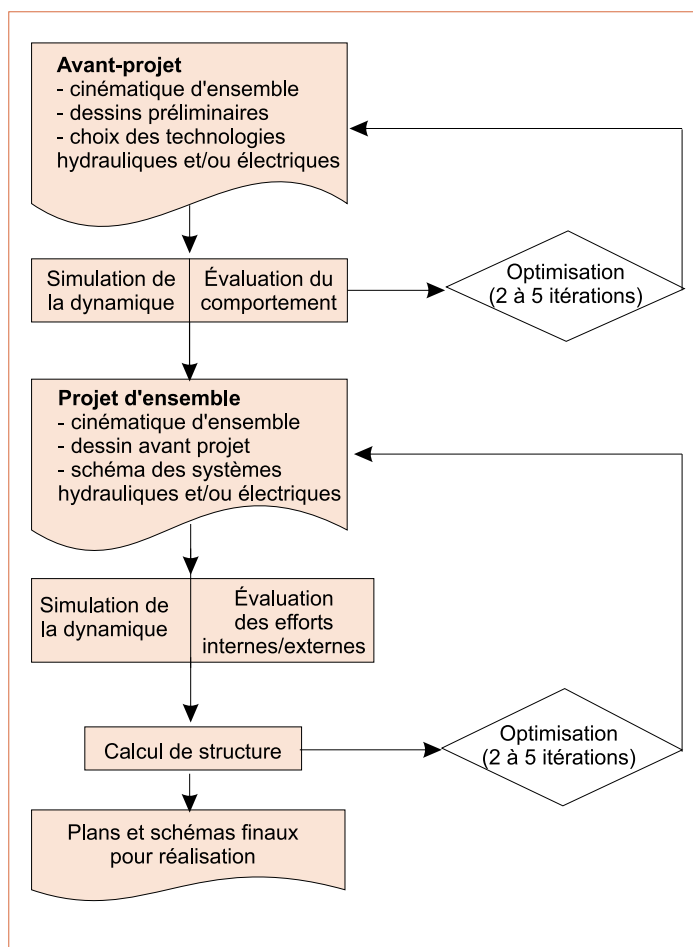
**Avant-projet**
- cinématique d'ensemble
- dessins préliminaires
- choix des technologies hydrauliques et/ou électriques

Simulation de la dynamique

Évaluation du comportement

Optimisation (2 à 5 itérations)

**Projet d'ensemble**
- cinématique d'ensemble
- dessin avant projet
- schéma des systèmes hydrauliques et/ou électriques

Simulation de la dynamique

Évaluation des efforts internes/externes

Calcul de structure

Optimisation (2 à 5 itérations)

Plans et schémas finaux pour réalisation